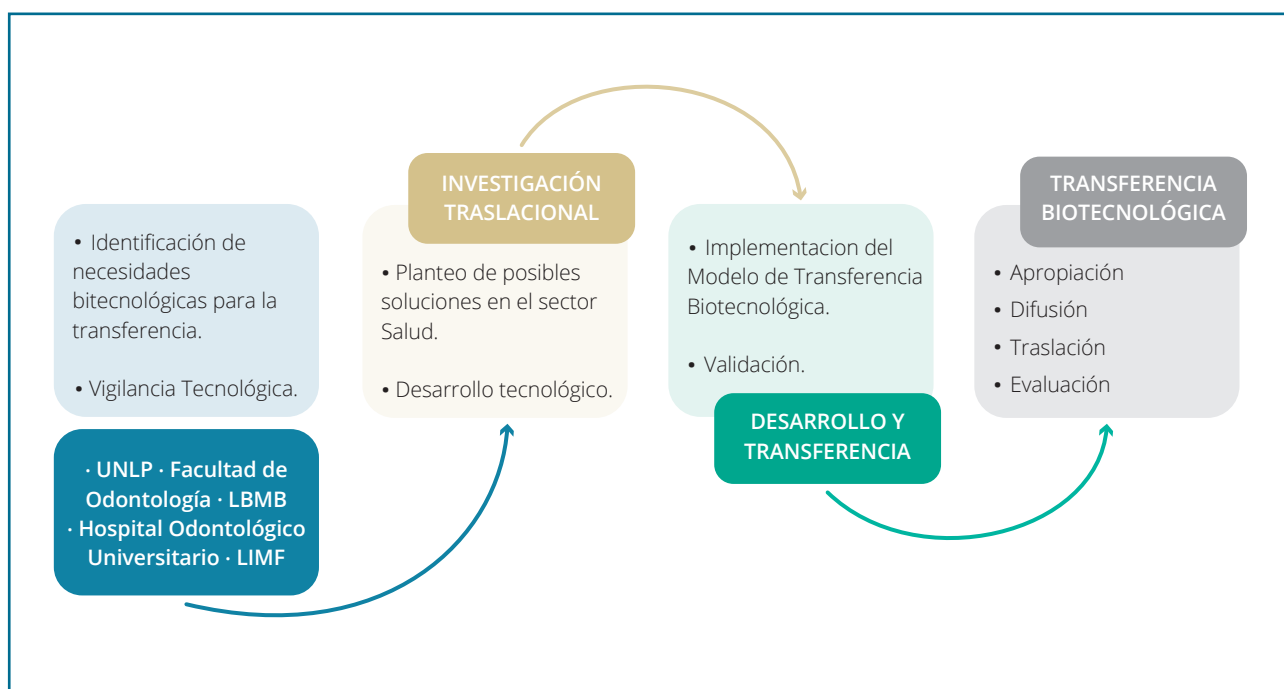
• Identificación de necesidades bitecnológicas para la transferencia.

• Vigilancia Tecnológica.

· UNLP · Facultad de Odontología · LBMB · Hospital Odontológico Universitario · LIMF

INVESTIGACIÓN TRASLACIONAL

• Planteo de posibles soluciones en el sector Salud.

• Desarrollo tecnológico.

• Implementacion del Modelo de Transferencia Biotecnológica.

• Validación.

DESARROLLO Y TRANSFERENCIA

TRANSFERENCIA BIOTECNOLÓGICA

• Apropiación
• Difusión
• Traslación
• Evaluación